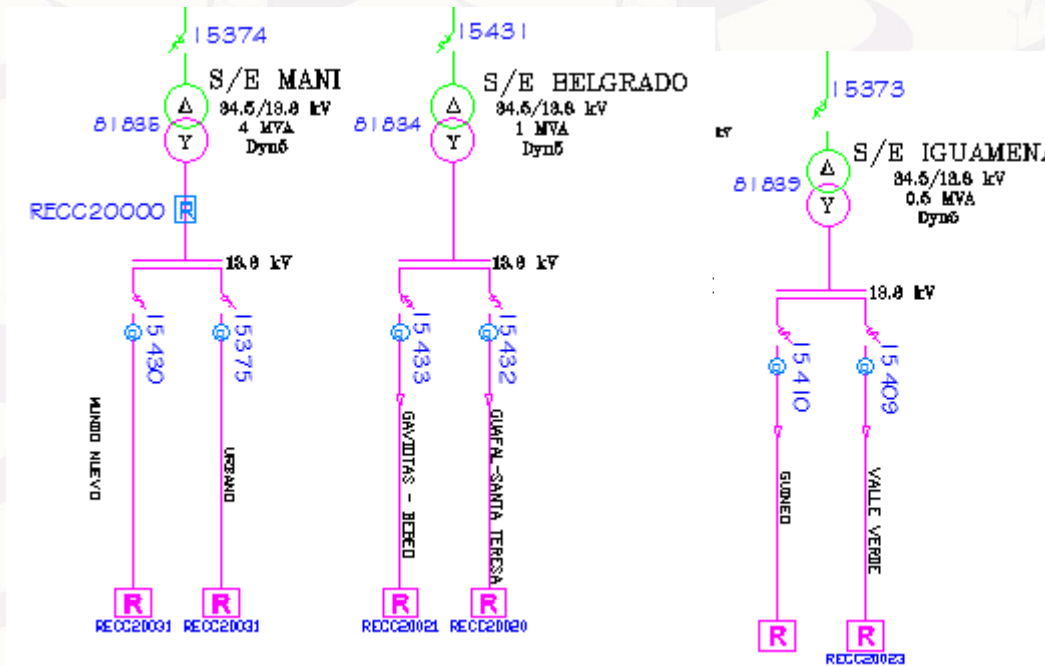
15374
S/E MANI
Δ
34.5/13.8 kV
4 MVA
Dyn5
81835
Y
RECC20000 R
13.8 kV
15430
15375
MUNDO NUEVO
URBANO
R
RECC20031
R
RECC20031

15431
S/E BELGRADO
Δ
34.5/13.8 kV
1 MVA
Dyn5
81834
Y
13.8 kV
15433
15432
GAVIOTAS - BEBEO
GUAFAL-SANTA TERESA
R
RECC20021
R
RECC20020

15373
kV
S/E IGUAMENA
Δ
34.5/13.8 kV
0.5 MVA
Dyn5
81839
Y
13.8 kV
15410
15409
GUINEO
VALLE VERDE
R
R
RECC20023